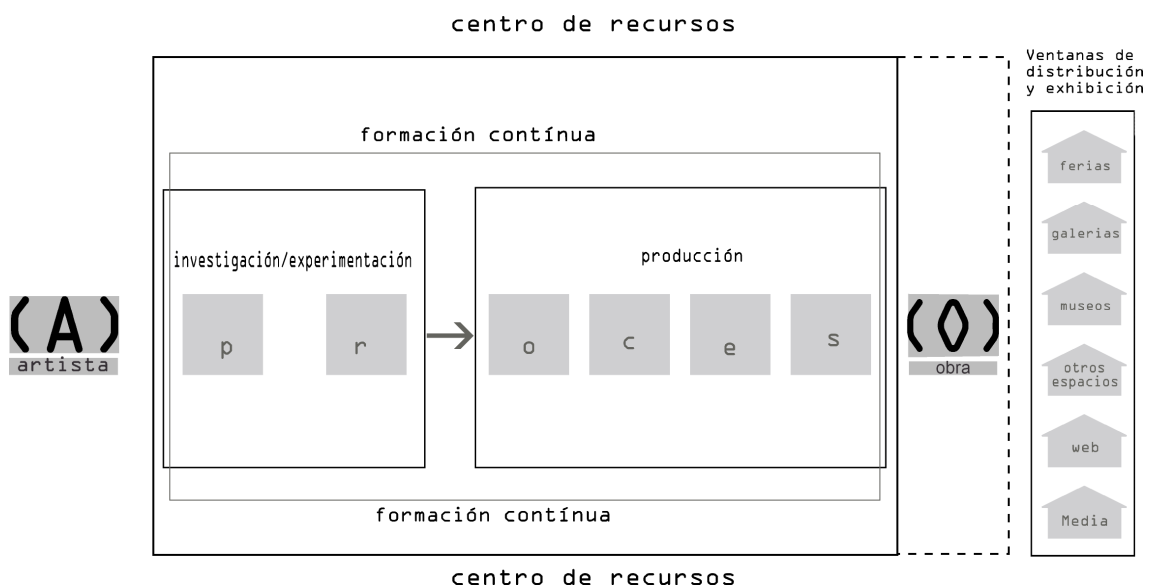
centro de recursos

Ventanas de distribución y exhibición

formación contínua

investigación/experimentación

producción

(A)
artista

p

r

o

c

e

s

(O)
obra

ferias

galerias

museos

otros espacios

web

Media

formación contínua

centro de recursos